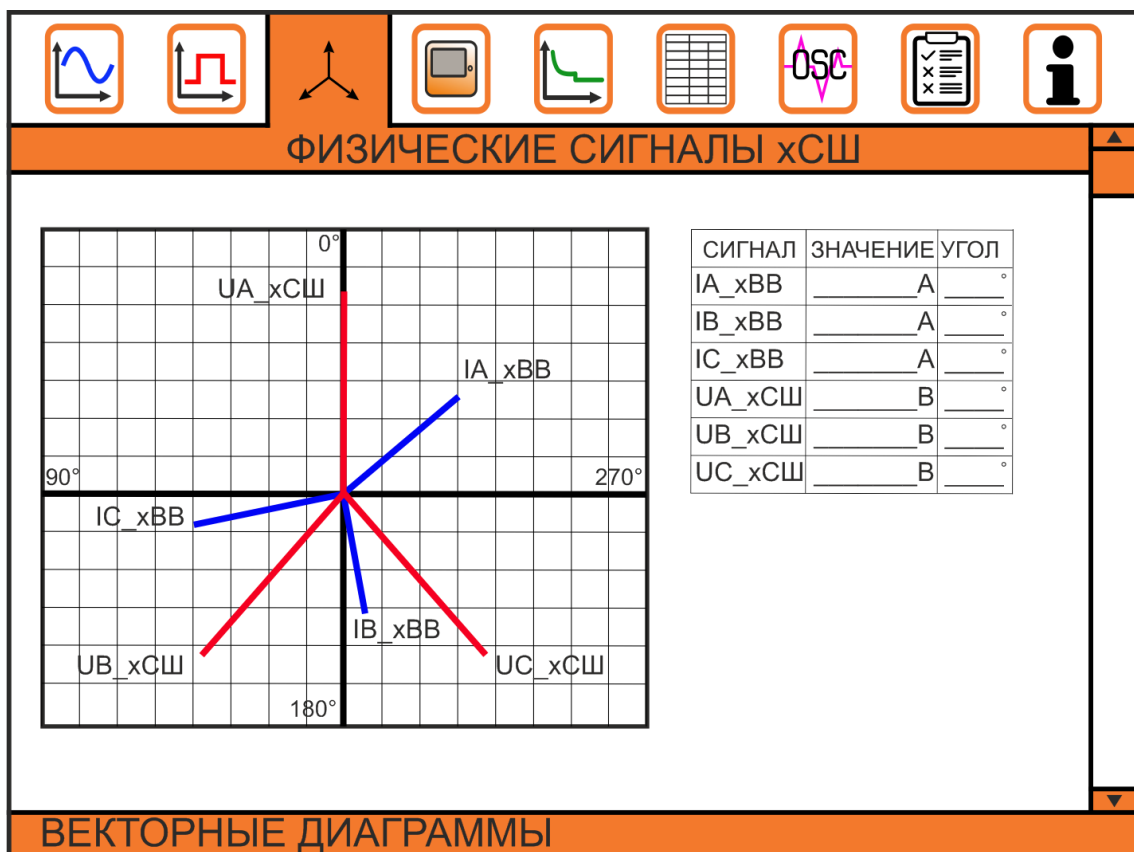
OSC

ФИЗИЧЕСКИЕ СИГНАЛЫ хСШ

0°
UA_хСШ
IA_хВВ
90°
270°
IC_хВВ
IB_хВВ
UB_хСШ
UC_хСШ
180°

| СИГНАЛ | ЗНАЧЕНИЕ | УГОЛ |
|---|---|---|
| IA_хВВ | ________A | _____° |
| IB_хВВ | ________A | _____° |
| IC_хВВ | ________A | _____° |
| UA_хСШ | ________B | _____° |
| UB_хСШ | ________B | _____° |
| UC_хСШ | ________B | _____° |

ВЕКТОРНЫЕ ДИАГРАММЫ